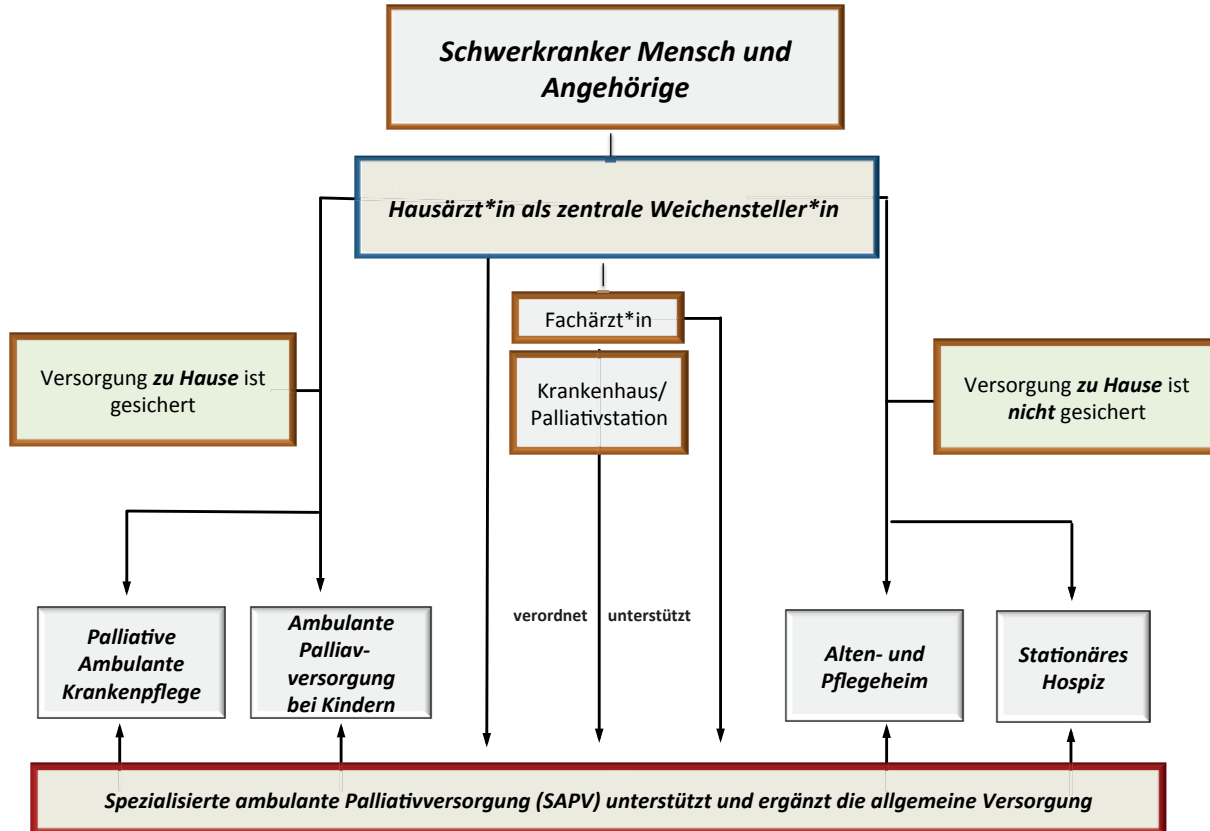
Schwerkranker Mensch und Angehörige

Hausärzt*in als zentrale Weichensteller*in

Fachärzt*in

Krankenhaus/ Palliativstation

Versorgung *zu Hause* ist gesichert

Versorgung *zu Hause* ist *nicht* gesichert

Palliative Ambulante Krankenpflege

Ambulante Palliavversorgung bei Kindern

verordnet

unterstützt

Alten- und Pflegeheim

Stationäres Hospiz

Spezialisierte ambulante Palliativversorgung (SAPV) unterstützt und ergänzt die allgemeine Versorgung